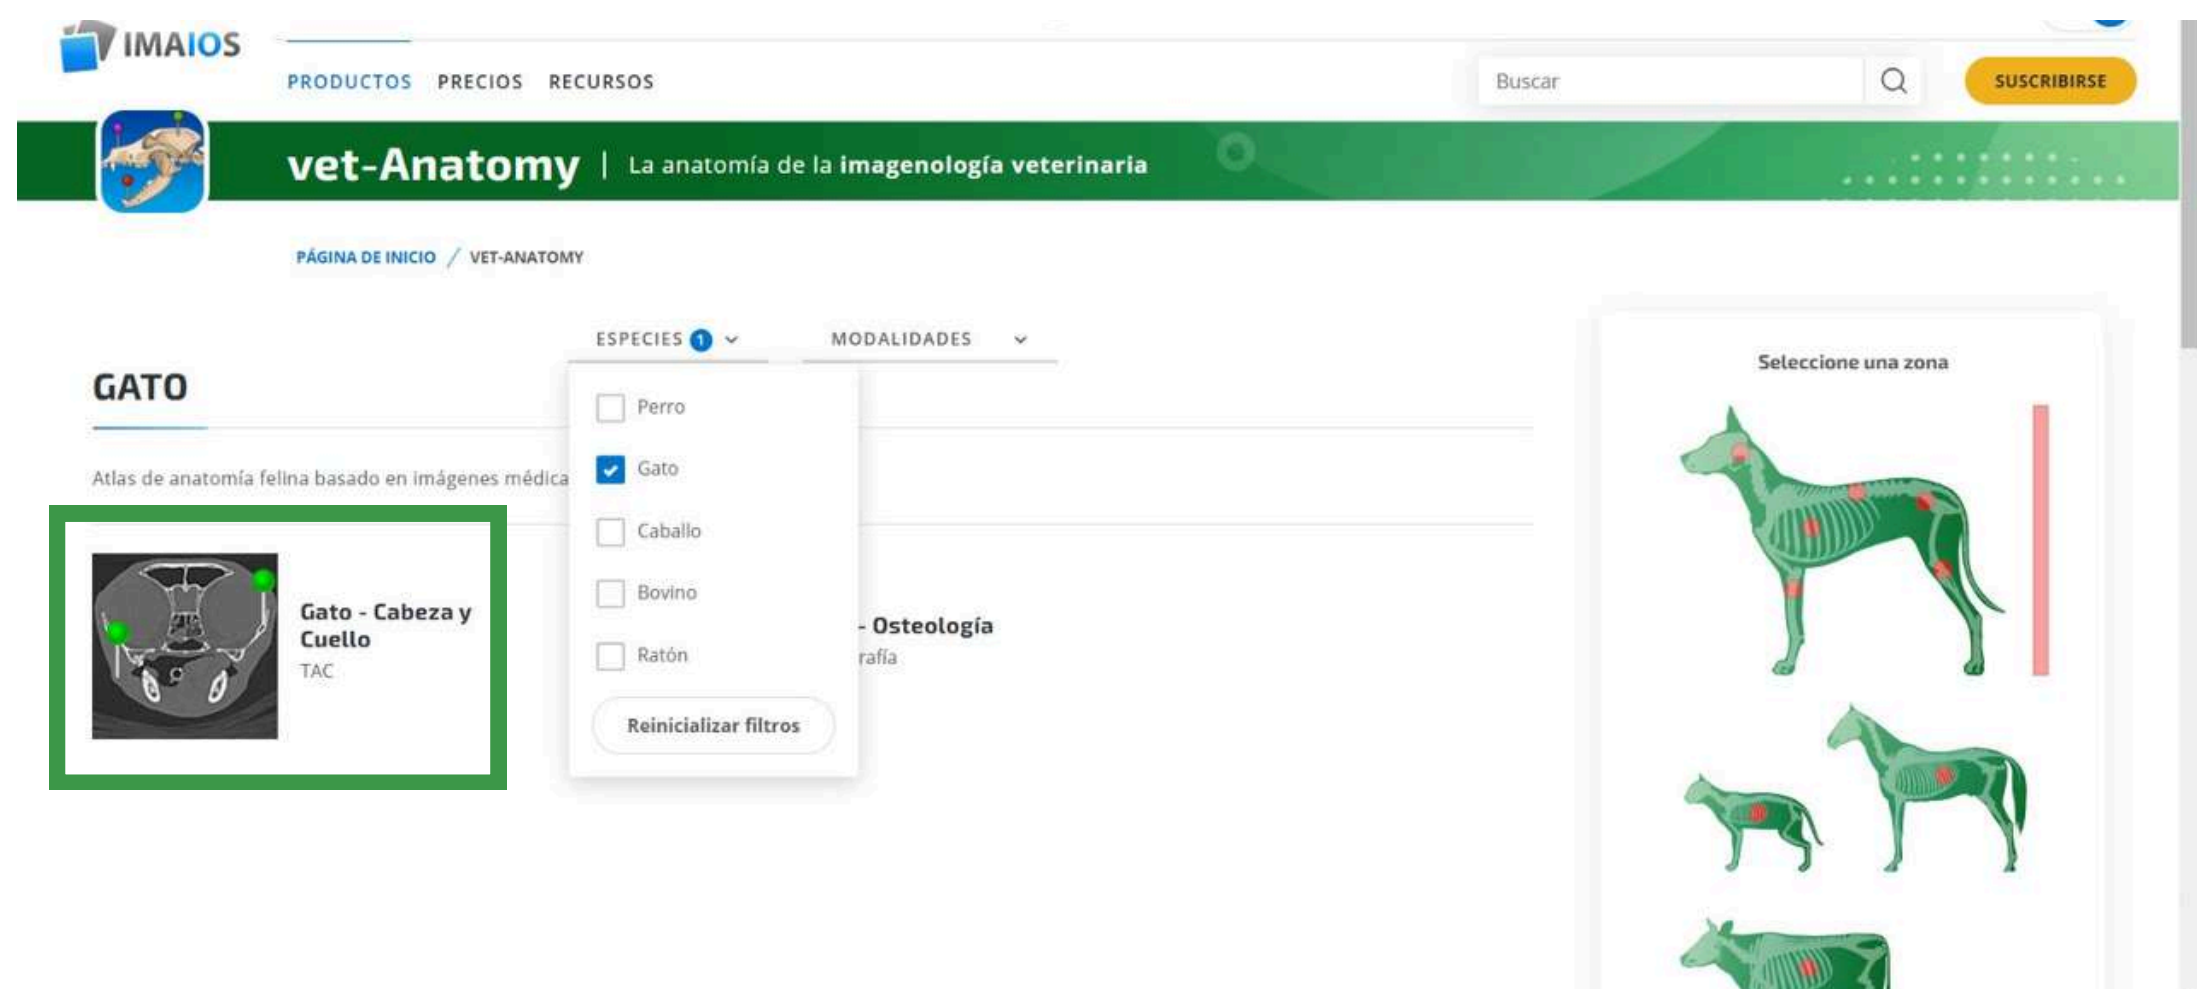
IMAIOS

PRODUCTOS PRECIOS RECURSOS

Buscar

SUSCRIBIRSE

vet-Anatomy | La anatomía de la imagenología veterinaria

PÁGINA DE INICIO / VET-ANATOMY

ESPECIES 1

MODALIDADES

GATO

Atlas de anatomía felina basado en imágenes médica

Perro
Gato
Caballo
Bovino
Ratón

Reinicializar filtros

Gato - Cabeza y Cuello
TAC

- Osteología
rafía

Seleccione una zona